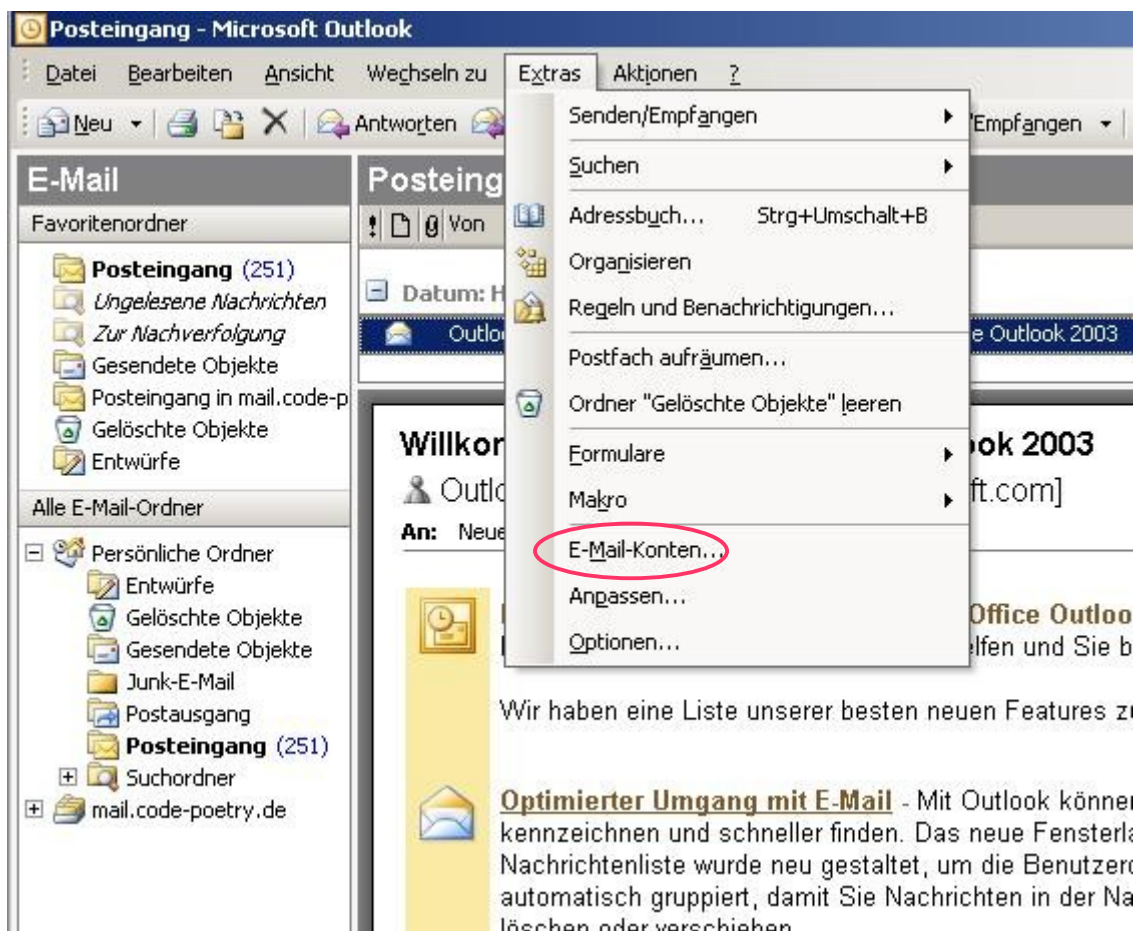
Posteingang - Microsoft Outlook

Datei Bearbeiten Ansicht Wechseln zu Extras Aktionen ?

Neu Antworten /Empfangen

E-Mail

Favoritenordner

Posteingang (251)
Ungelesene Nachrichten
Zur Nachverfolgung
Gesendete Objekte
Posteingang in mail.code-p
Gelöschte Objekte
Entwürfe

Alle E-Mail-Ordner

Persönliche Ordner
Entwürfe
Gelöschte Objekte
Gesendete Objekte
Junk-E-Mail
Postausgang
Posteingang (251)
Suchordner
mail.code-poetry.de

Posteing

! Von

Datum: H

Outlo e Outlook 2003

Senden/Empfangen
Suchen
Adressbuch... Strg+Umschalt+B
Organisieren
Regeln und Benachrichtigungen...
Postfach aufräumen...
Ordner "Gelöschte Objekte" leeren
Formulare
Makro
E-Mail-Konten...
Anpassen...
Optionen...

Willkor ok 2003
Outlo ft.com]
An: Neue

Office Outloo
elfen und Sie b

Wir haben eine Liste unserer besten neuen Features zu

Optimierter Umgang mit E-Mail - Mit Outlook könner kennzeichnen und schneller finden. Das neue Fensterla Nachrichtenliste wurde neu gestaltet, um die Benutzerc automatisch gruppiert, damit Sie Nachrichten in der Na löschen oder verschieben